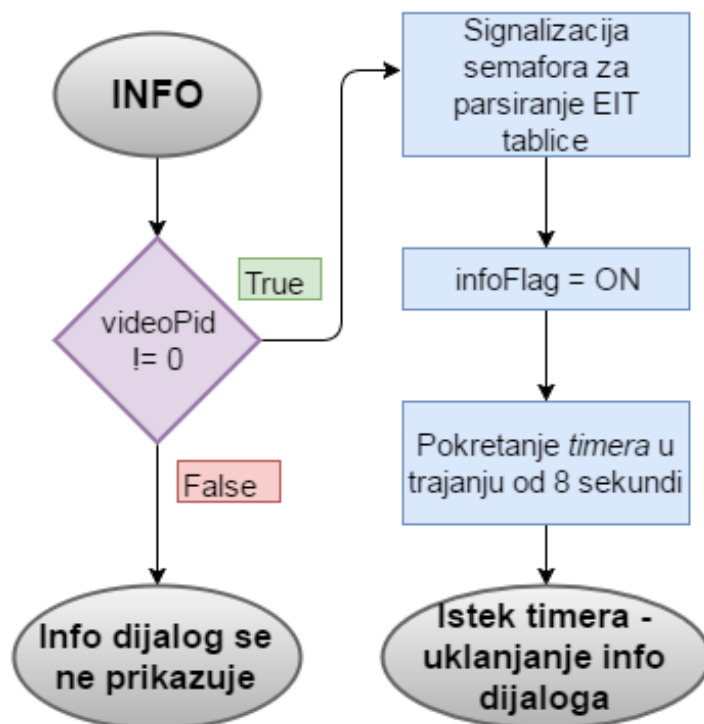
INFO

videoPid != 0

True

False

Info dijalog se ne prikazuje

Signalizacija semafora za parsiranje EIT tablice

infoFlag = ON

Pokretanje timera u trajanju od 8 sekundi

Istek timera - uklanjanje info dijaloga